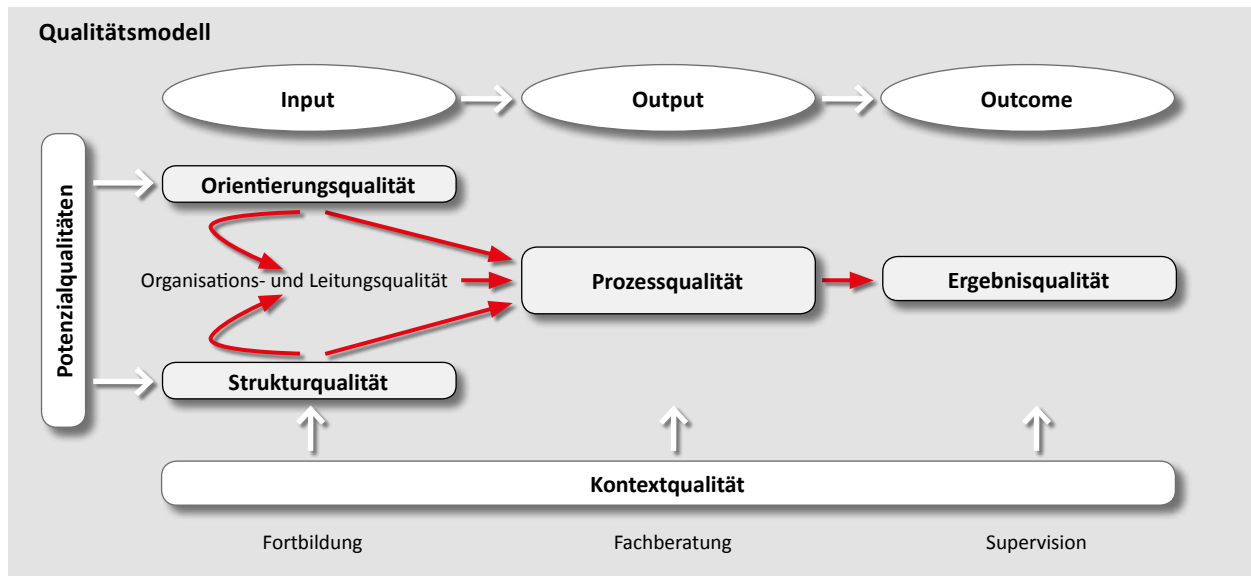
Qualitätsmodell

Input

Output

Outcome

Potenzialqualitäten

Orientierungsqualität

Organisations- und Leitungsqualität

Prozessqualität

Ergebnisqualität

Strukturqualität

Kontextqualität

Fortbildung

Fachberatung

Supervision